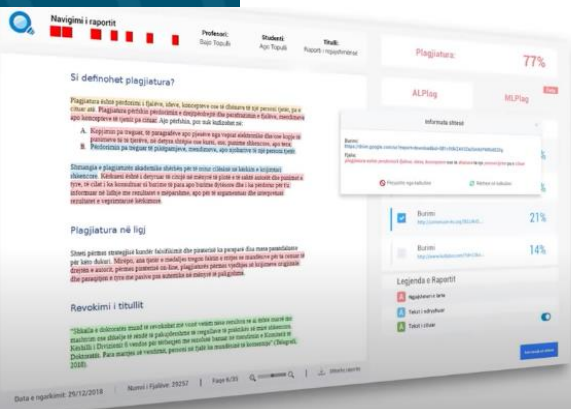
Navigimi i raportit

Profesori: Sajo Topulli

Studenti: Ago Topulli

Titulli: Raporti i rregullimeve

Si definohet plagjiatura?

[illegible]

A. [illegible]
B. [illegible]
C. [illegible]

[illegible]

Plagjiatura në ligj

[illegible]

Revokimi i titullit

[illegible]

Data e ngarkimit: 25/12/2018

Numri i fjalëve: 29252

Faqe 6/30

Plagjiatura

77%

ALPlag

MLPlag

Informata shtesë

Burimi:

Fjala:

Burimi:

21%

Burimi:

14%

Legjenda e Raportit

Ngjashmëri e lartë

Tekst i zëvendësuar

Tekst i cituar